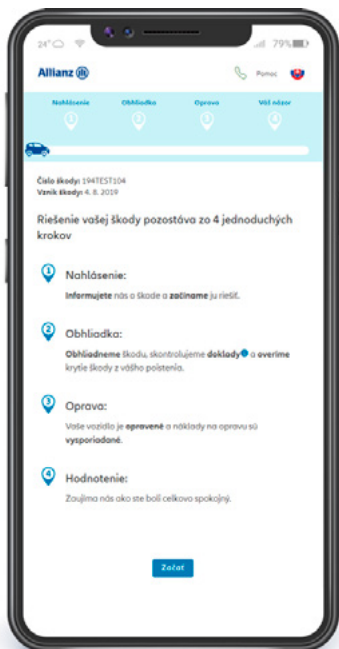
24° 79%

Allianz

Pomoc

Nahlásenie
Obhliadka
Oprava
Váš názor

Číslo škody: 194TEST104
Vznik škody: 4. 8. 2019

Riešenie vašej škody pozostáva zo 4 jednoduchých krokov

Nahlásenie:
Informujete nás o škode a začíname ju riešiť.

Obhliadka:
Obhliadneme škodu, skontrolujeme doklady a overíme krytie škody z vášho poistenia.

Oprava:
Vaše vozidlo je opravené a náklady na opravu sú vysporiadané.

Hodnotenie:
Zaujíma nás ako ste boli celkovo spokojný.

Začať